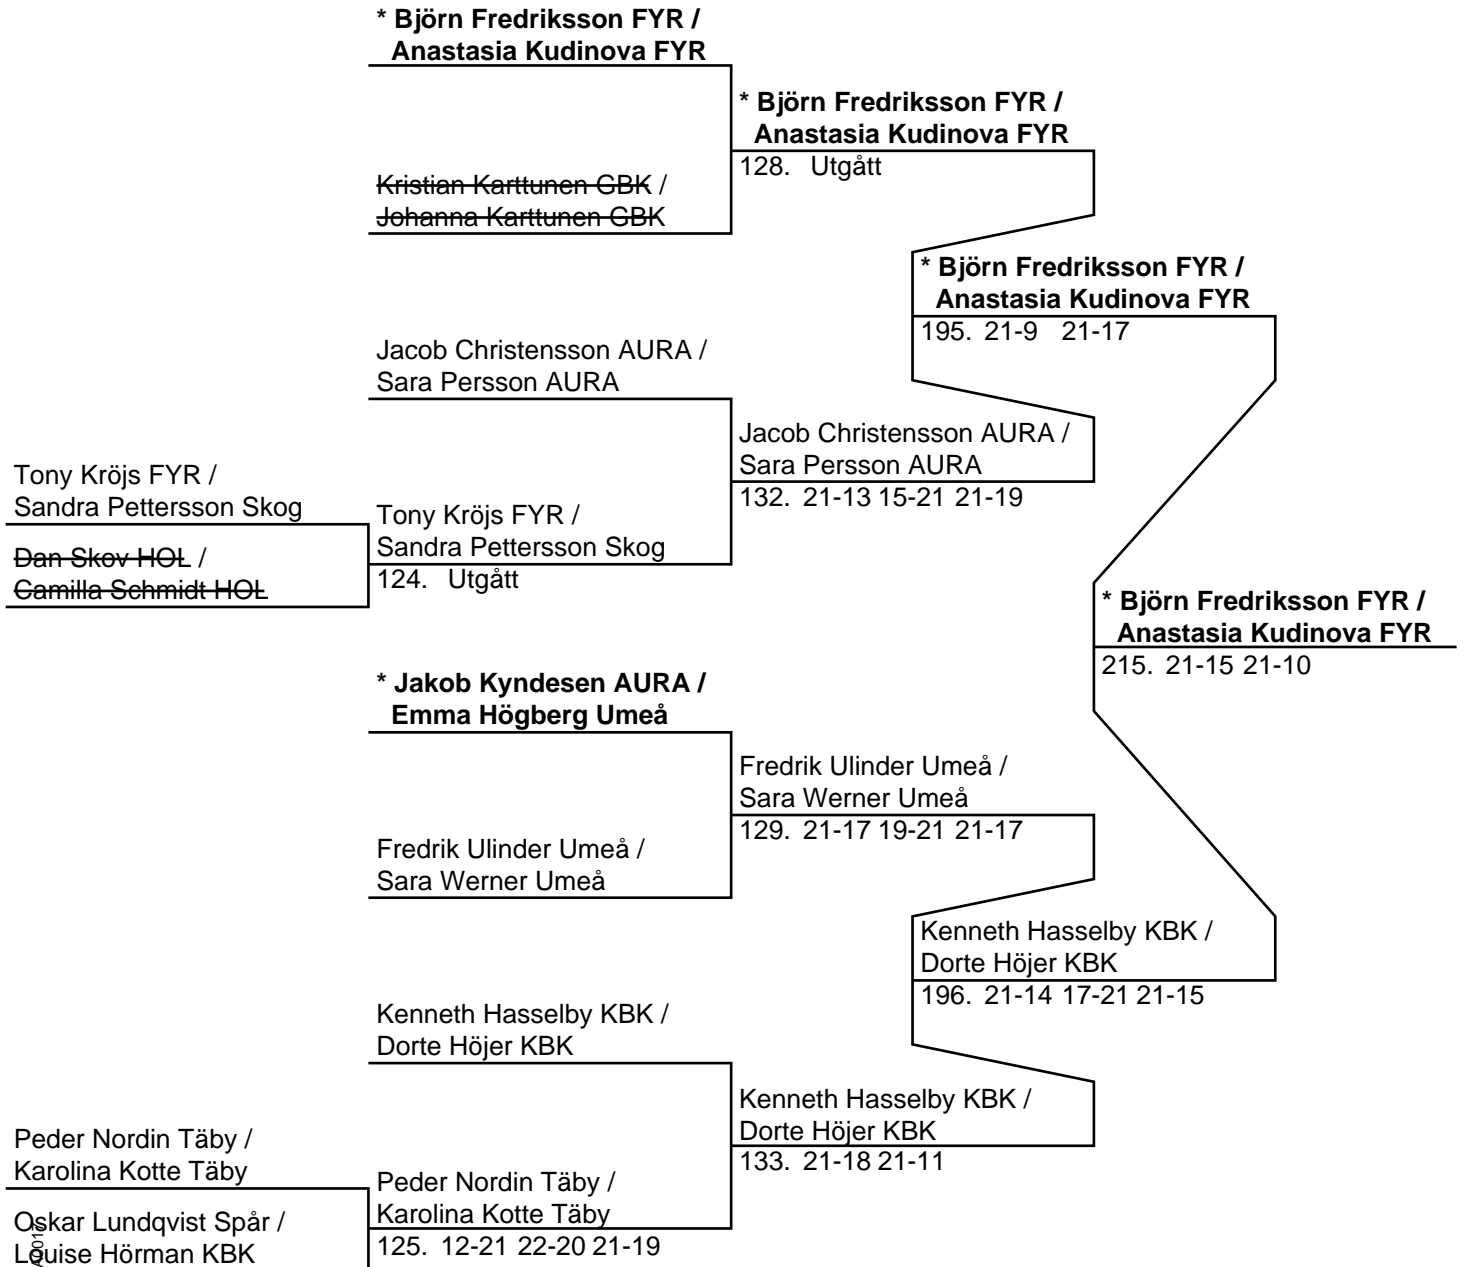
* Björn Fredriksson FYR / Anastasia Kudinova FYR

Kristian Karttunen GBK / Johanna Karttunen GBK

* Björn Fredriksson FYR / Anastasia Kudinova FYR
128. Utgått

* Björn Fredriksson FYR / Anastasia Kudinova FYR
195. 21-9 21-17

Jacob Christensson AURA / Sara Persson AURA

Tony Kröjs FYR / Sandra Pettersson Skog

Dan Skov HOL / Camilla Schmidt HOL

Tony Kröjs FYR / Sandra Pettersson Skog
124. Utgått

Jacob Christensson AURA / Sara Persson AURA
132. 21-13 15-21 21-19

* Björn Fredriksson FYR / Anastasia Kudinova FYR
215. 21-15 21-10

* Jakob Kyndesen AURA / Emma Högberg Umeå

Fredrik Ulinder Umeå / Sara Werner Umeå

Fredrik Ulinder Umeå / Sara Werner Umeå
129. 21-17 19-21 21-17

Kenneth Hasselby KBK / Dorte Höjer KBK
196. 21-14 17-21 21-15

Kenneth Hasselby KBK / Dorte Höjer KBK

Peder Nordin Täby / Karolina Kotte Täby

Oskar Lundqvist Spår / Louise Hörman KBK

Peder Nordin Täby / Karolina Kotte Täby
125. 12-21 22-20 21-19

Kenneth Hasselby KBK / Dorte Höjer KBK
133. 21-18 21-11